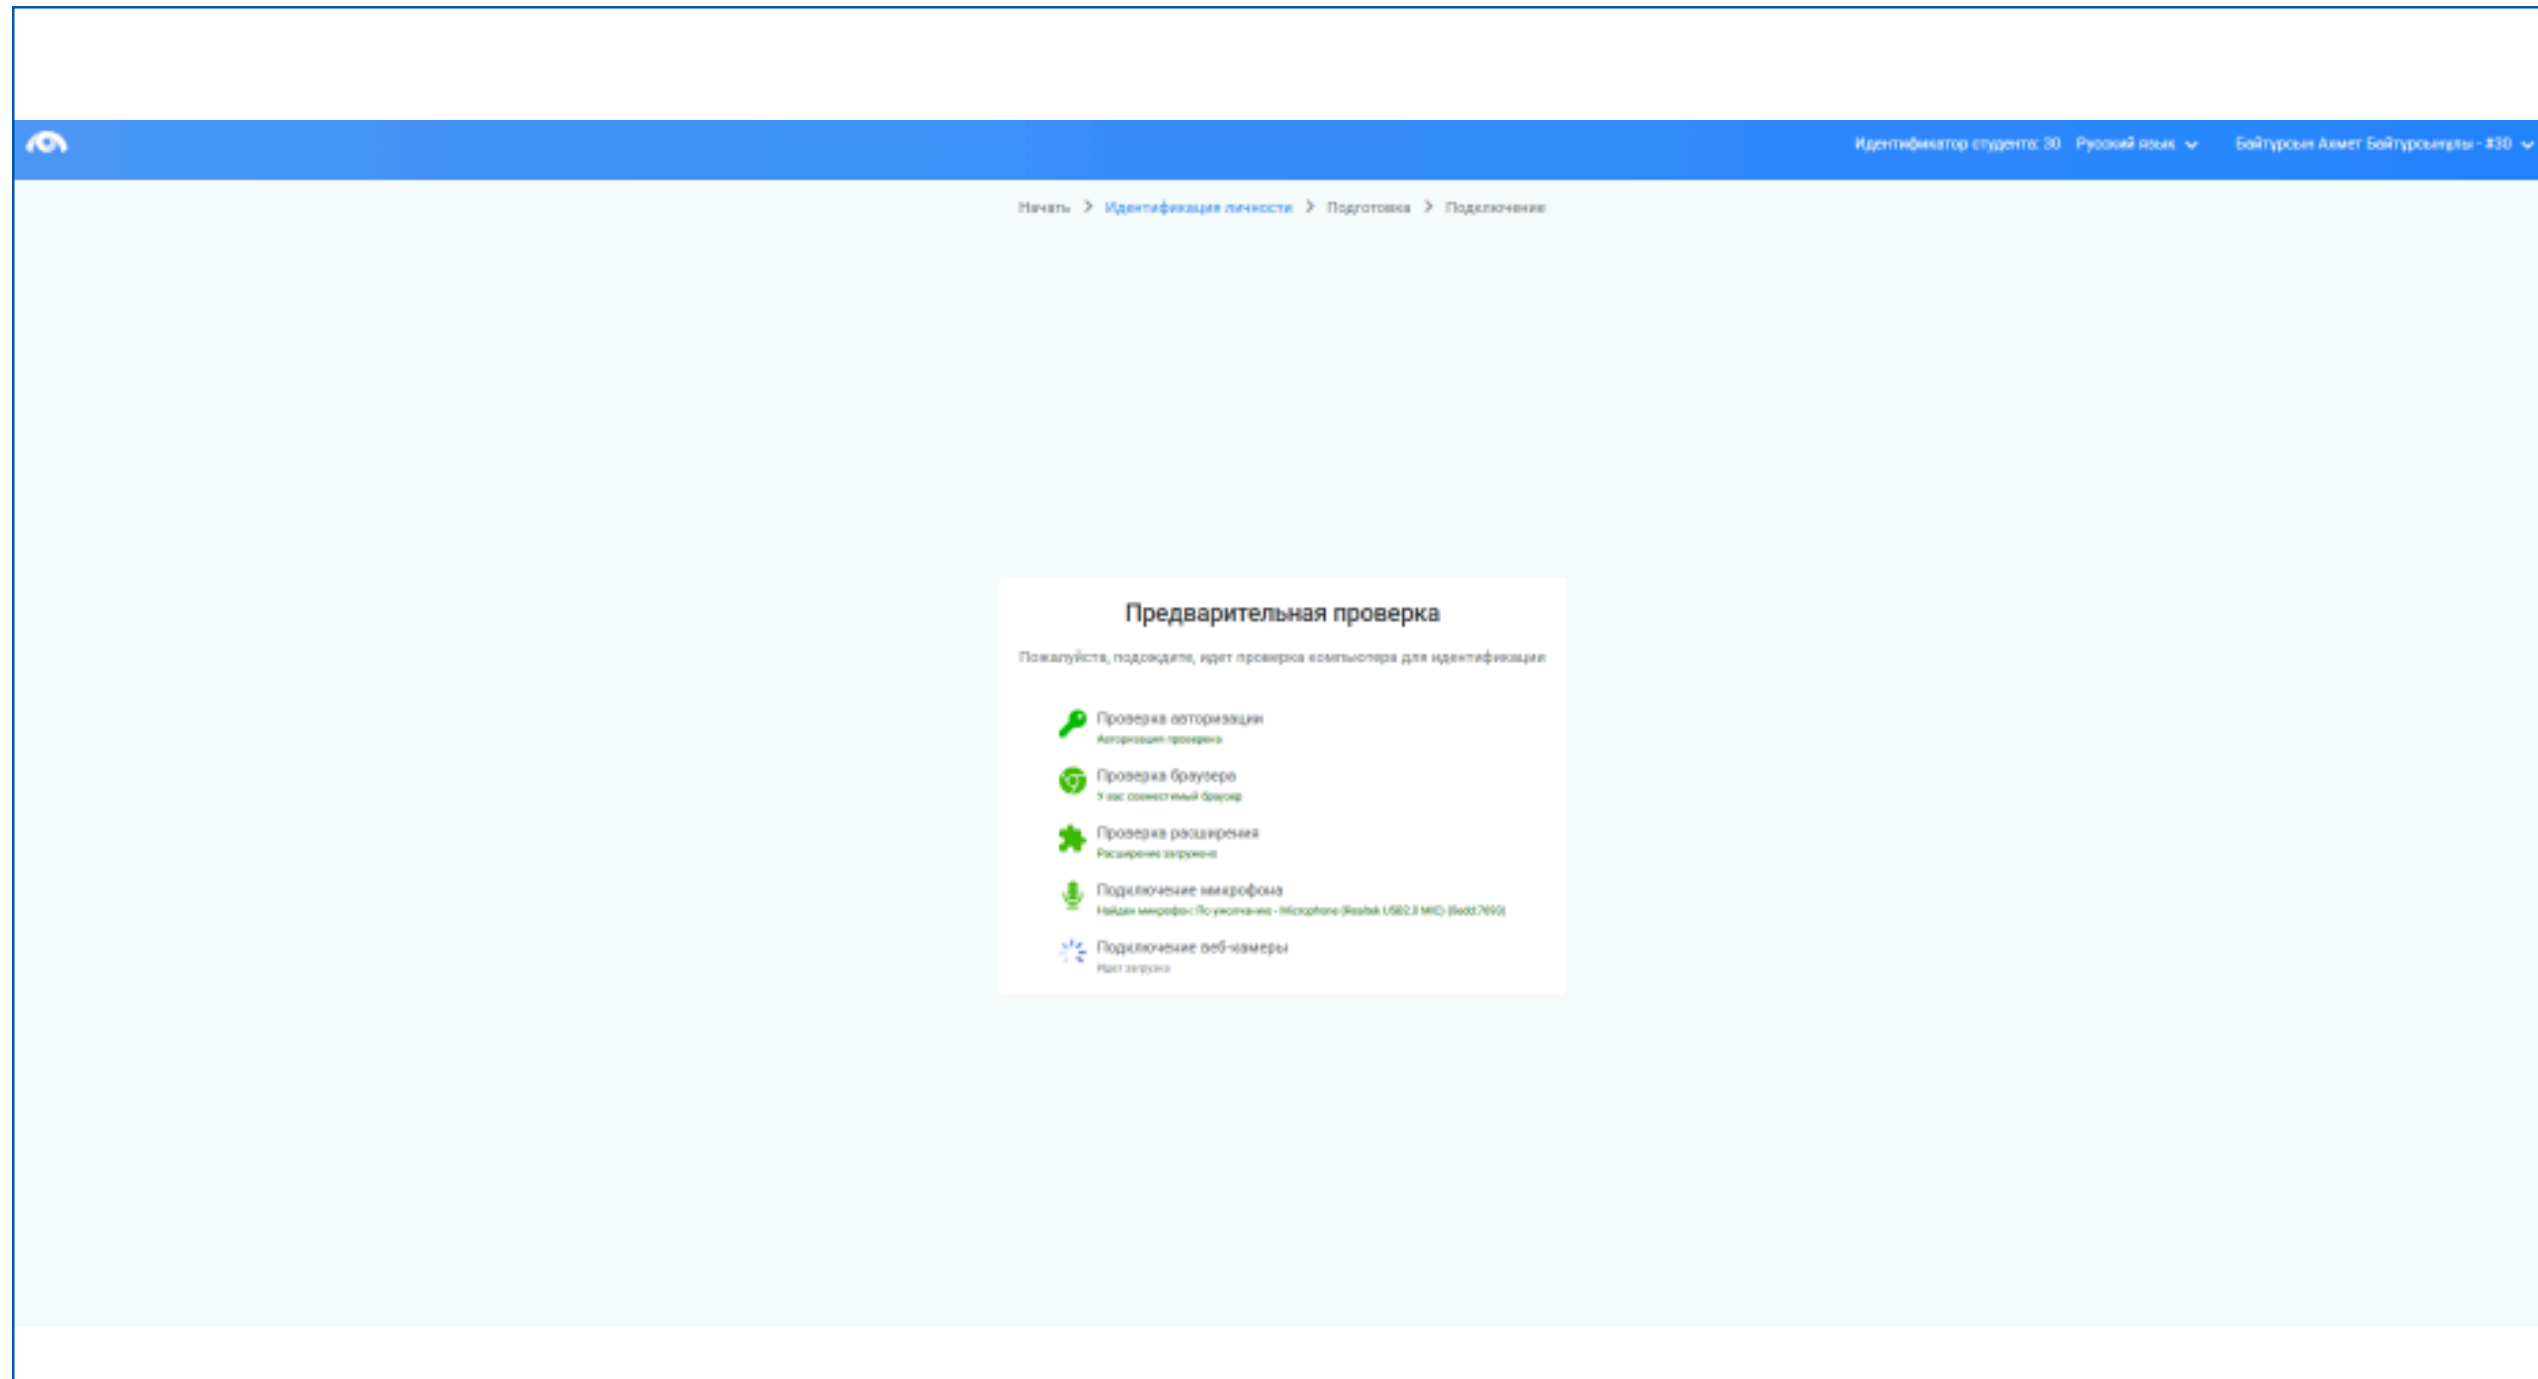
Идентификатор студента: 30 Русский язык Байтұрсын Ахмет Байтұрсынұлы - #30

Начать > Идентификация личности > Подготовка > Подключение

Предварительная проверка

Пожалуйста, подождите, идет проверка компьютера для идентификации

Проверка авторизации
Авторизация проверена

Проверка браузера
У вас совместимый браузер

Проверка расширения
Расширение загружено

Подключение микрофона
Найден микрофон: По умолчанию - Microphone (Realtek USB2.0 MIC) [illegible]

Подключение веб-камеры
Идет загрузка